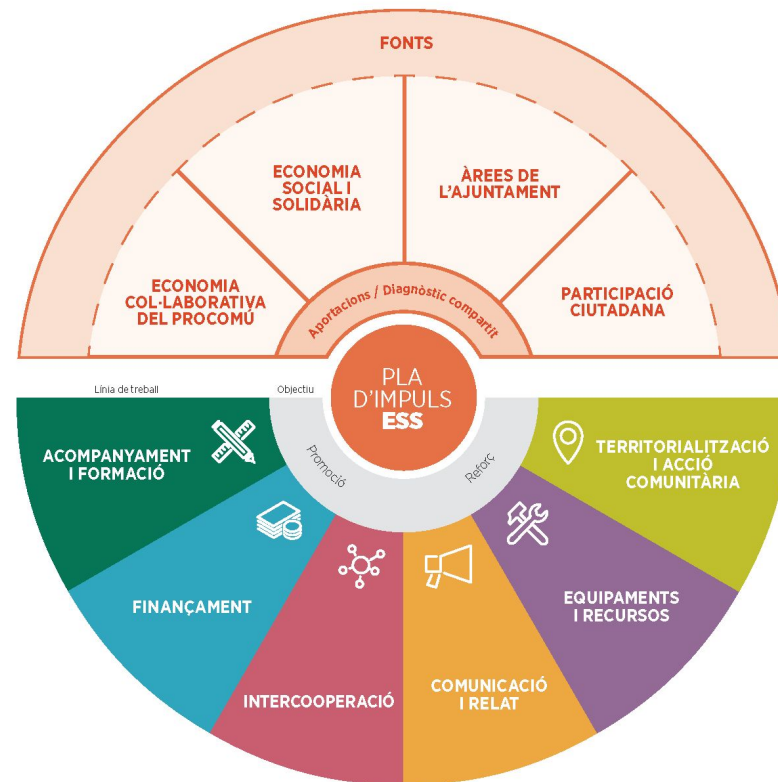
FONTS

ECONOMIA SOCIAL I SOLIDÀRIA

ÀREES DE L'AJUNTAMENT

ECONOMIA COL·LABORATIVA DEL PROCOMÚ

PARTICIPACIÓ CIUTADANA

Aportacions / Diagnòstic compartit

Línia de treball

Objectiu

PLA D'IMPULS ESS

Promoció

Reforç

ACOMPANYAMENT I FORMACIÓ

TERRITORIALITZACIÓ I ACCIÓ COMUNITÀRIA

FINANÇAMENT

EQUIPAMENTS I RECURSOS

INTERCOOPERACIÓ

COMUNICACIÓ I RELAT